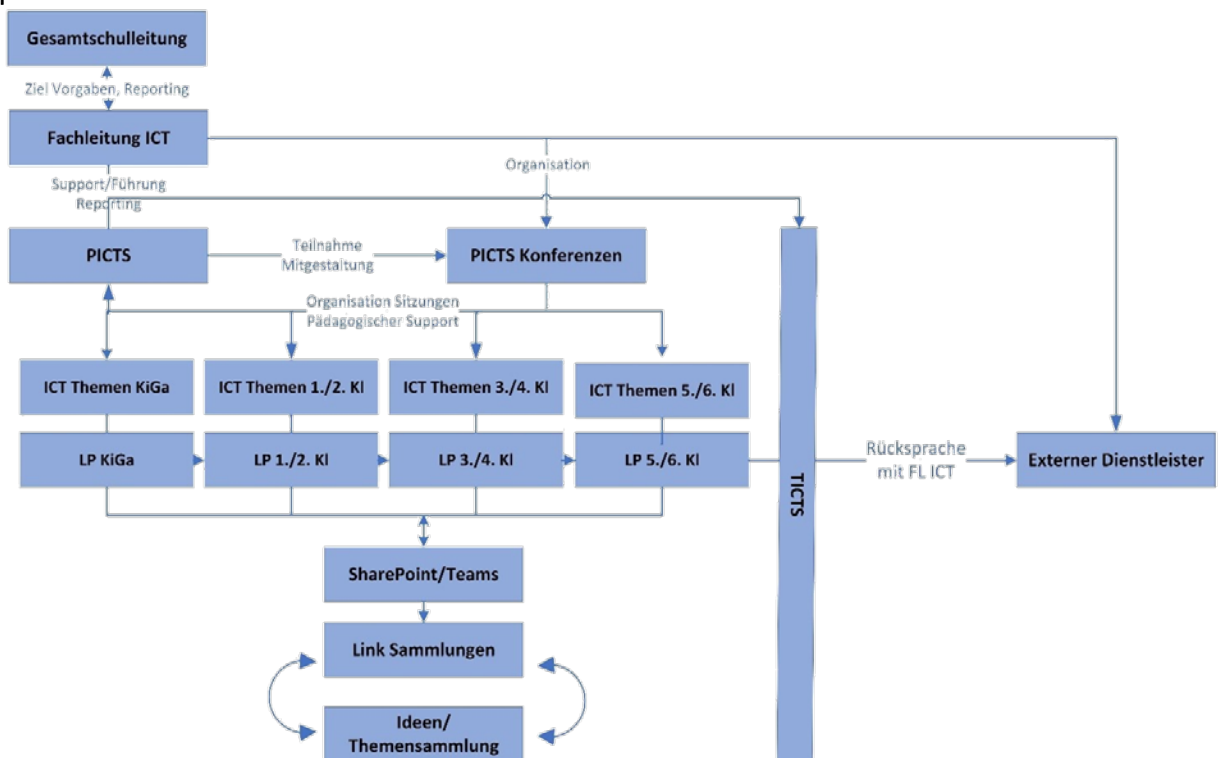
Gesamtschulleitung

Ziel Vorgaben, Reporting

Fachleitung ICT

Organisation

Support/Führung Reporting

PICTS

Teilnahme Mitgestaltung

PICTS Konferenzen

Organisation Sitzungen Pädagogischer Support

ICT Themen KiGa

ICT Themen 1./2. Kl

ICT Themen 3./4. Kl

ICT Themen 5./6. Kl

LP KiGa

LP 1./2. Kl

LP 3./4. Kl

LP 5./6. Kl

TICTS

Rücksprache mit FL ICT

Externer Dienstleister

SharePoint/Teams

Link Sammlungen

Ideen/ Themensammlung